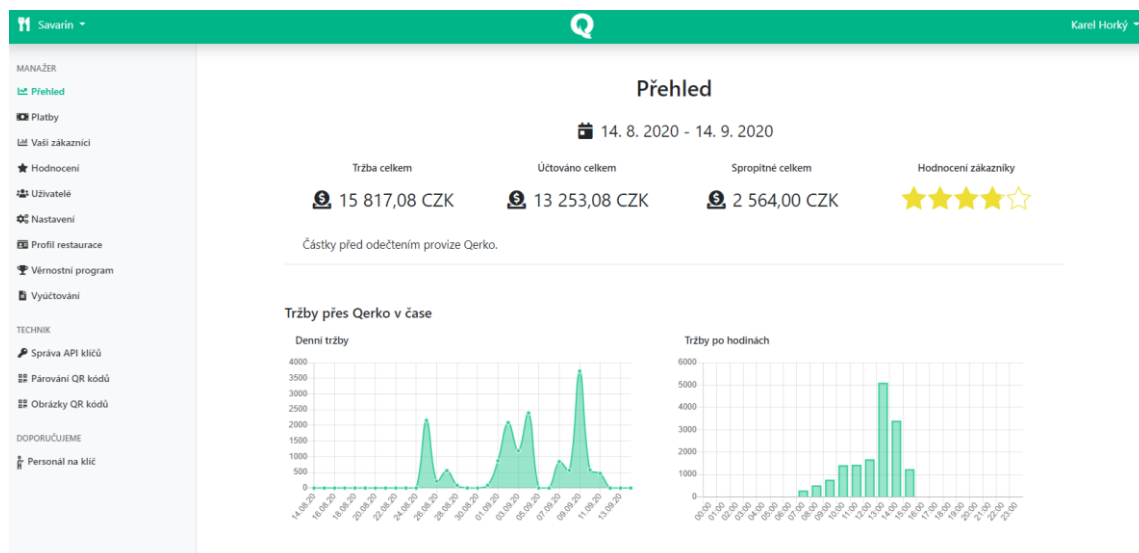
Savarin

Q

Karel Horký

MANAŽER

Přehled

Platby

Vaši zákazníci

Hodnocení

Uživatelé

Nastavení

Profil restaurace

Věrnostní program

Vyúčtování

TECHNIK

Správa API klíčů

Párování QR kódů

Obrázky QR kódů

DOPORUČUJEME

Personál na klíč

Přehled

14. 8. 2020 - 14. 9. 2020

| Tržba celkem | Účtováno celkem | Spropitné celkem | Hodnocení zákazníky |
|---|---|---|---|
| 15 817,08 CZK | 13 253,08 CZK | 2 564,00 CZK | |

Částky před odečtením provize Qerko.

Tržby přes Qerko v čase

Denní tržby

4000
3500
3000
2500
2000
1500
1000
500
0

14.08.20 16.08.20 18.08.20 20.08.20 22.08.20 24.08.20 26.08.20 28.08.20 30.08.20 01.09.20 03.09.20 05.09.20 07.09.20 09.09.20 11.09.20 13.09.20

Tržby po hodinách

6000
5000
4000
3000
2000
1000
0

00:00 01:00 02:00 03:00 04:00 05:00 06:00 07:00 08:00 09:00 10:00 11:00 12:00 13:00 14:00 15:00 16:00 17:00 18:00 19:00 20:00 21:00 22:00 23:00